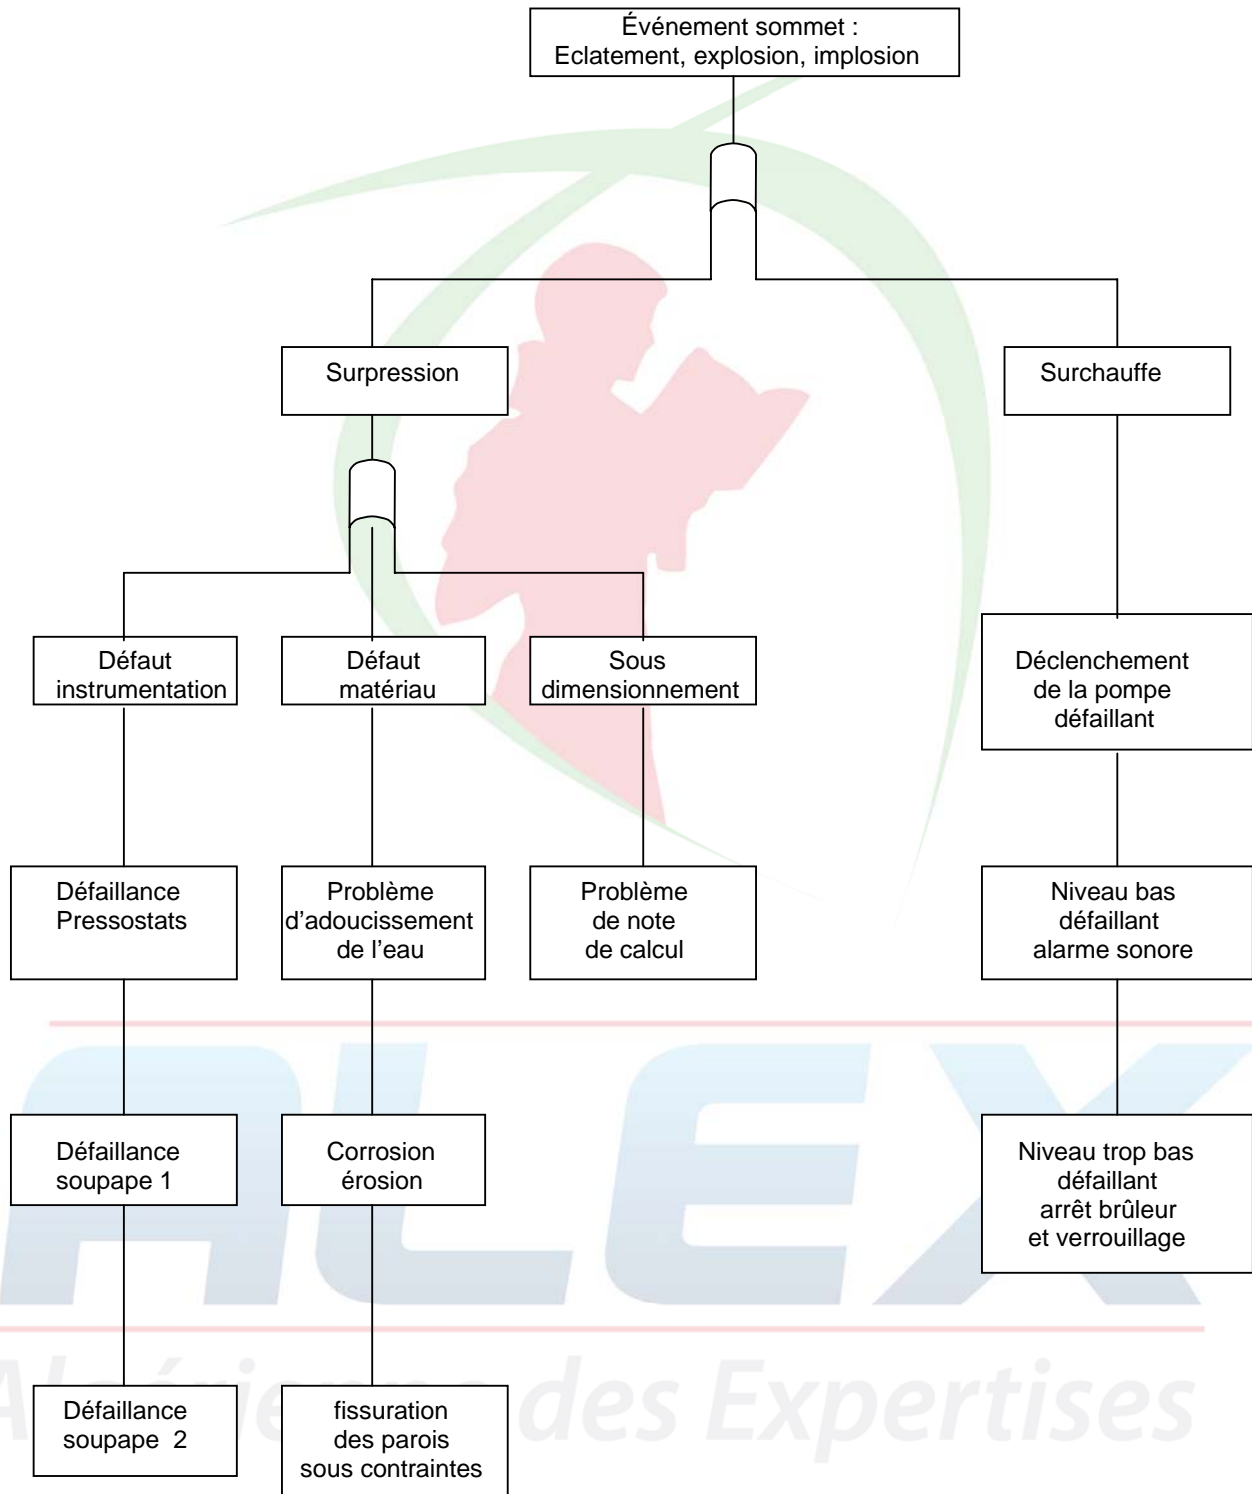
Événement sommet : Eclatement, explosion, implosion

Surpression

Surchauffe

Défaut instrumentation

Défaut matériau

Sous dimensionnement

Déclenchement de la pompe défaillant

Défaillance Pressostats

Problème d'adoucissement de l'eau

Problème de note de calcul

Niveau bas défaillant alarme sonore

Défaillance soupape 1

Corrosion érosion

Niveau trop bas défaillant arrêt brûleur et verrouillage

Défaillance soupape 2

fissuration des parois sous contraintes

ALEX

Al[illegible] des Expertises